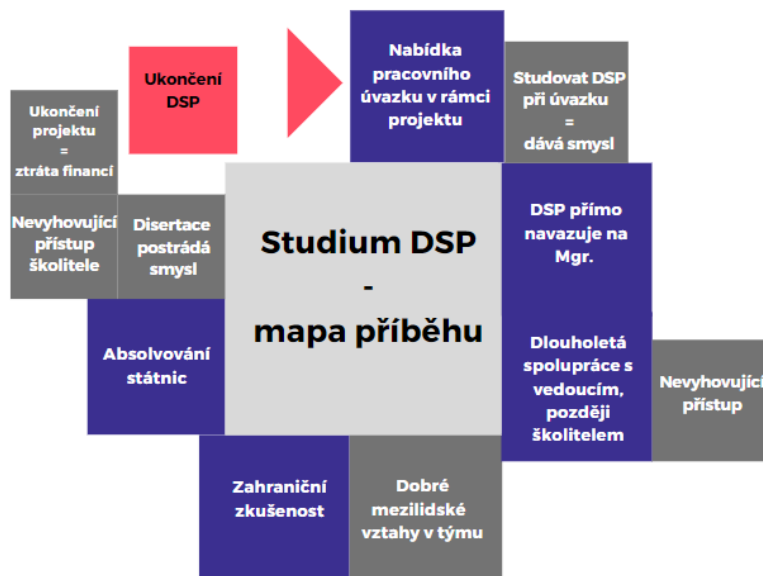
Ukončení DSP

Nabídka pracovního úvazku v rámci projektu

Studovat DSP při úvazku = dává smysl

Ukončení projektu = ztráta financí

Nevyhovující přístup školitele

Disertace postrádá smysl

Studium DSP - mapa příběhu

DSP přímo navazuje na Mgr.

Absolvování státnic

Dlouholetá spolupráce s vedoucím, později školitelem

Nevyhovující přístup

Zahraniční zkušenost

Dobré mezilidské vztahy v týmu